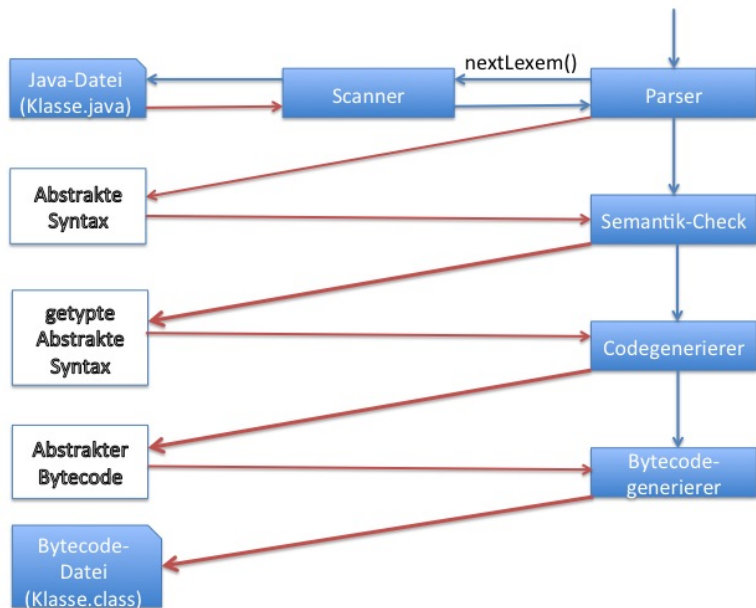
nextLexem()

Java-Datei (Klasse.java)

Scanner

Parser

Abstrakte Syntax

Semantik-Check

getypte Abstrakte Syntax

Codegenerierer

Abstrakter Bytecode

Bytecodegenerierer

Bytecode-Datei (Klasse.class)